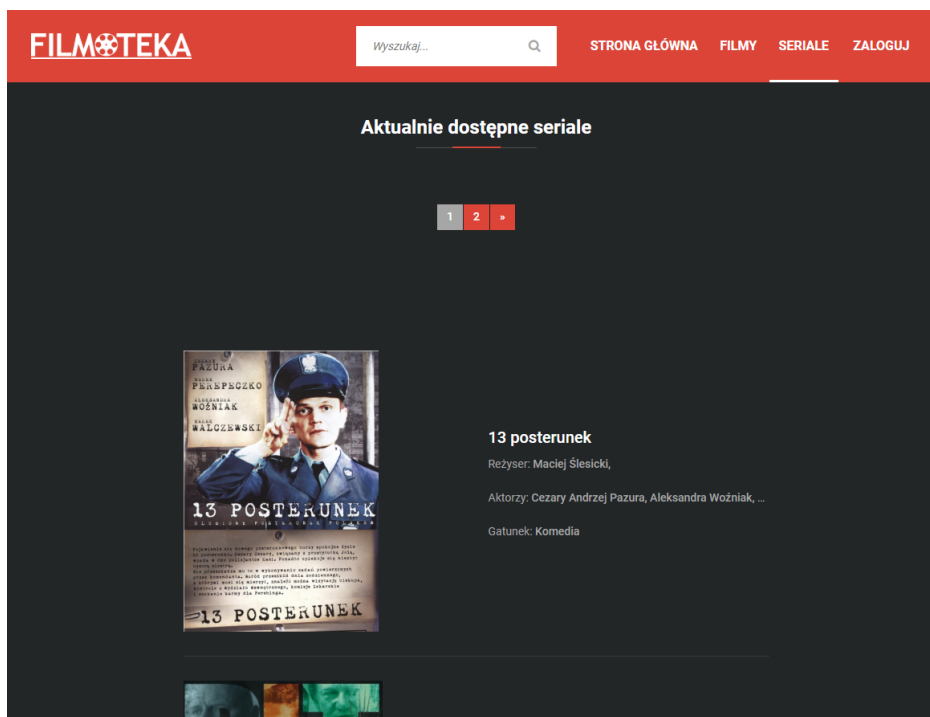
FILMOTEKA

Wyszukaj...

STRONA GŁÓWNA FILMY SERIALE ZALOGUJ

Aktualnie dostępne seriale

1 2 »

PAZURA
PEREPECZKO
WOŹNIAK
WALCZEWSKI

13 POSTERUNEK

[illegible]

13 POSTERUNEK

13 posterunek

Reżyser: Maciej Ślesicki,

Aktorzy: Cezary Andrzej Pazura, Aleksandra Woźniak, ...

Gatunek: Komedia